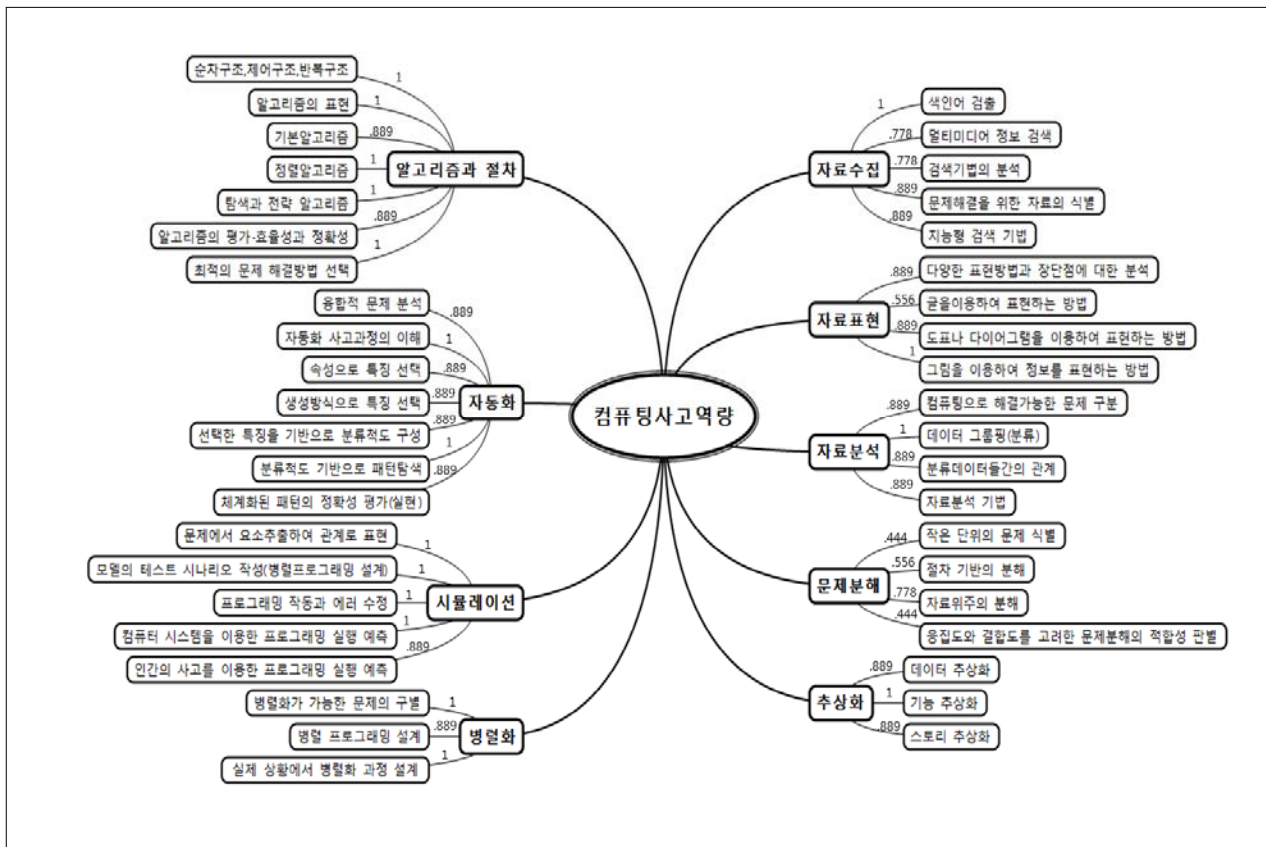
컴퓨팅사고역량

알고리즘과 절차
순차구조,제어구조,반복구조 1
알고리즘의 표현 1
기본알고리즘 .889
정렬알고리즘 1
탐색과 전략 알고리즘 1
알고리즘의 평가-효율성과 정확성 .889
최적의 문제 해결방법 선택 1

자동화
융합적 문제 분석 .889
자동화 사고과정의 이해 1
속성으로 특징 선택 .889
생성방식으로 특징 선택 .889
선택한 특징을 기반으로 분류척도 구성 .889
분류척도 기반으로 패턴탐색 1
체계화된 패턴의 정확성 평가(실현) .889

시뮬레이션
문제에서 요소추출하여 관계로 표현 1
모델의 테스트 시나리오 작성(병렬프로그래밍 설계) 1
프로그래밍 작동과 에러 수정 1
컴퓨터 시스템을 이용한 프로그래밍 실행 예측 1
인간의 사고를 이용한 프로그래밍 실행 예측 .889

병렬화
병렬화가 가능한 문제의 구별 1
병렬 프로그래밍 설계 .889
실제 상황에서 병렬화 과정 설계 1

자료수집
색인어 검출 1
멀티미디어 정보 검색 .778
검색기법의 분석 .778
문제해결을 위한 자료의 식별 .889
지능형 검색 기법 .889

자료표현
다양한 표현방법과 장단점에 대한 분석 .889
글을이용하여 표현하는 방법 .556
도표나 다이어그램을 이용하여 표현하는 방법 .889
그림을 이용하여 정보를 표현하는 방법 1

자료분석
컴퓨팅으로 해결가능한 문제 구분 .889
데이터 그룹핑(분류) 1
분류데이터들간의 관계 .889
자료분석 기법 .889

문제분해
작은 단위의 문제 식별 .444
절차 기반의 분해 .556
자료위주의 분해 .778
응집도와 결합도를 고려한 문제분해의 적합성 판별 .444

추상화
데이터 추상화 .889
기능 추상화 1
스토리 추상화 .889